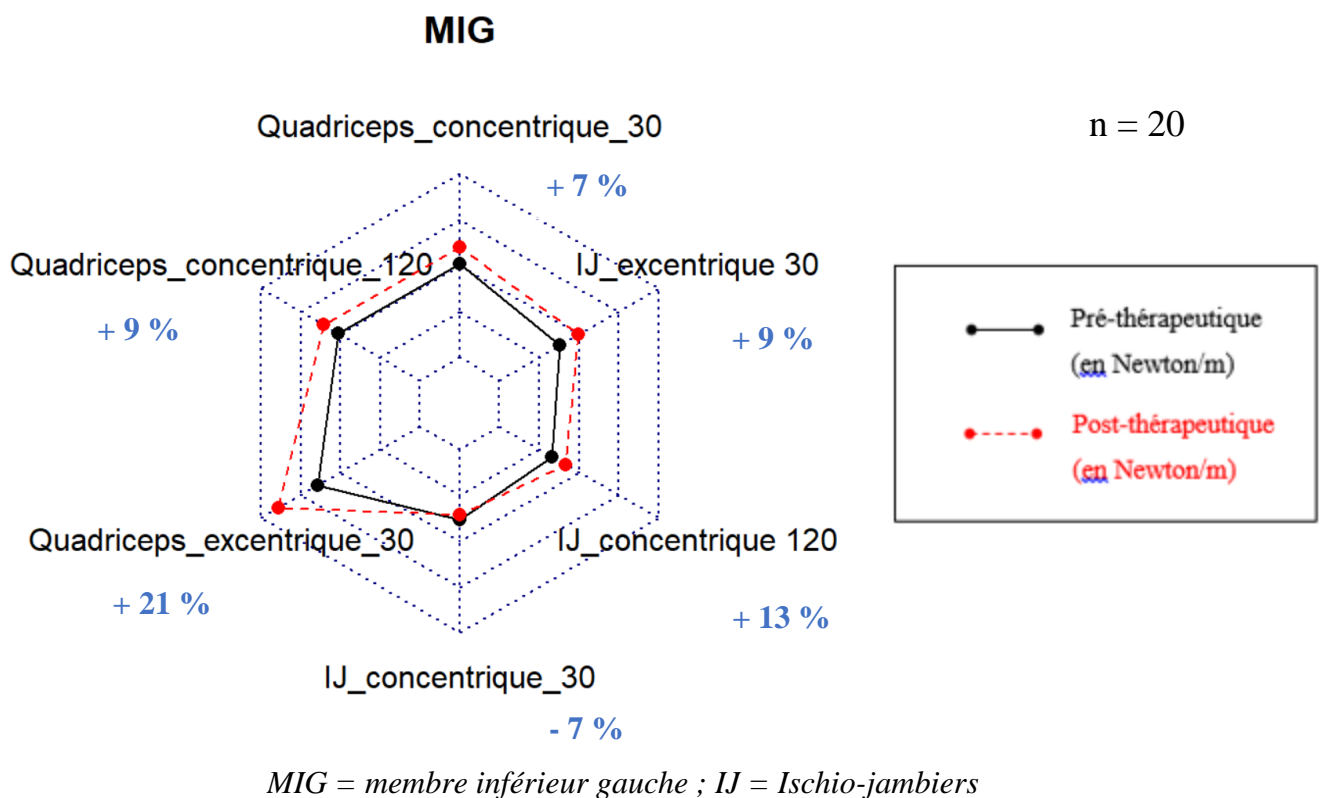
MIG

n = 20

Quadriceps_concentrique_30

+ 7 %

Quadriceps_concentrique_120

+ 9 %

IJ_excentrique 30

+ 9 %

Pré-thérapeutique (en Newton/m)

Post-thérapeutique (en Newton/m)

Quadriceps_excentrique_30

+ 21 %

IJ_concentrique 120

+ 13 %

IJ_concentrique_30

- 7 %

MIG = membre inférieur gauche ; IJ = Ischio-jambiers